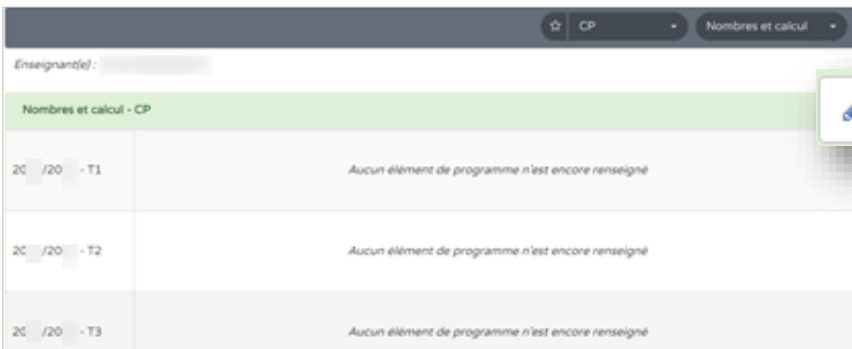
☆ CP ▾ Nombres et calcul ▾

Enseignant(e) : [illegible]

Nombres et calcul - CP

| | |
|---|---|
| 20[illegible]/20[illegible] - T1 | Aucun élément de programme n'est encore renseigné |
| 20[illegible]/20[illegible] - T2 | Aucun élément de programme n'est encore renseigné |
| 20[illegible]/20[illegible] - T3 | Aucun élément de programme n'est encore renseigné |